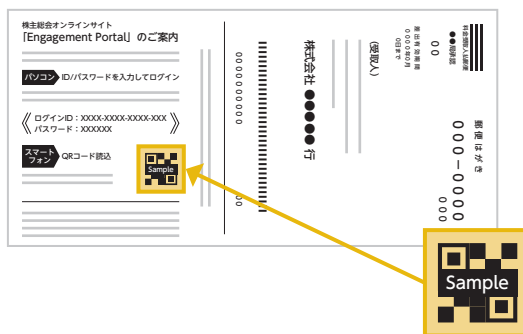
株主総会オンラインサイト
「Engagement Portal」のご案内

パソコン ID/パスワードを入力してログイン

ログインID：XXXX-XXXX-XXXX-XXX
パスワード：XXXXXX

スマートフォン QRコード読込

Sample

000000000

00

株式会社 ●●●● 行

（受取人）

00

料金受取人払郵便

●●局承認

差出有効期間
0000年00月
00日まで

郵便はがき

000-0000

000

Sample